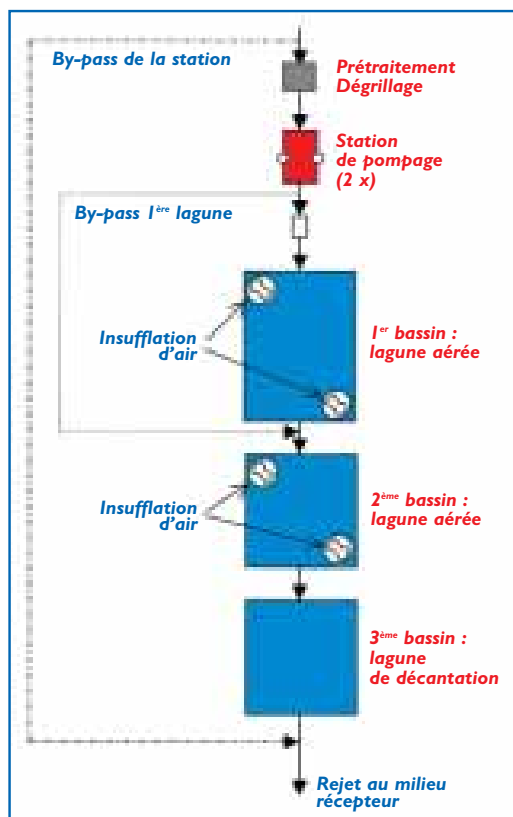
By-pass de la station

Prétraitement
Dégrillage

Station
de pompage
(2 x)

By-pass 1ère lagune

Insufflation
d'air

1er bassin :
lagune aérée

Insufflation
d'air

2ème bassin :
lagune aérée

3ème bassin :
lagune
de décantation

Rejet au milieu
récepteur